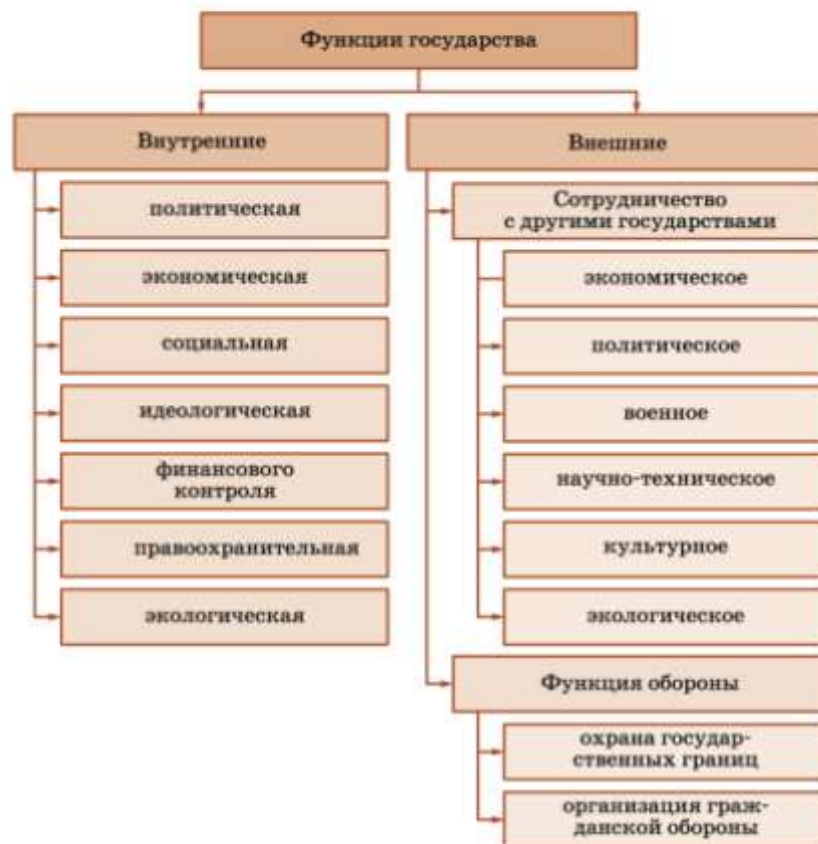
Функции государства

Внутренние

политическая

экономическая

социальная

идеологическая

финансового контроля

правоохранительная

экологическая

Внешние

Сотрудничество с другими государствами

экономическое

политическое

военное

научно-техническое

культурное

экологическое

Функция обороны

охрана государственных границ

организация гражданской обороны